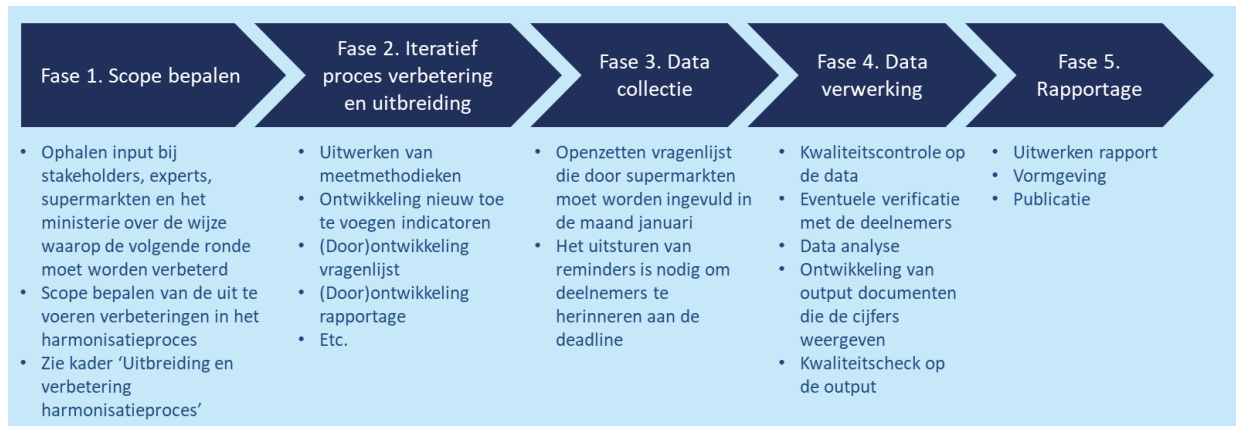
Fase 1. Scope bepalen

Fase 2. Iteratief proces verbetering en uitbreiding

Fase 3. Data collectie

Fase 4. Data verwerking

Fase 5. Rapportage

• Ophalen input bij stakeholders, experts, supermarkten en het ministerie over de wijze waarop de volgende ronde moet worden verbeterd
• Scope bepalen van de uit te voeren verbeteringen in het harmonisatieproces
• Zie kader 'Uitbreiding en verbetering harmonisatieproces'

• Uitwerken van meetmethodieken
• Ontwikkeling nieuw toe te voegen indicatoren
• (Door)ontwikkeling vragenlijst
• (Door)ontwikkeling rapportage
• Etc.

• Openzetten vragenlijst die door supermarkten moet worden ingevuld in de maand januari
• Het uitsturen van reminders is nodig om deelnemers te herinneren aan de deadline

• Kwaliteitscontrole op de data
• Eventuele verificatie met de deelnemers
• Data analyse
• Ontwikkeling van output documenten die de cijfers weergeven
• Kwaliteitscheck op de output

• Uitwerken rapport
• Vormgeving
• Publicatie